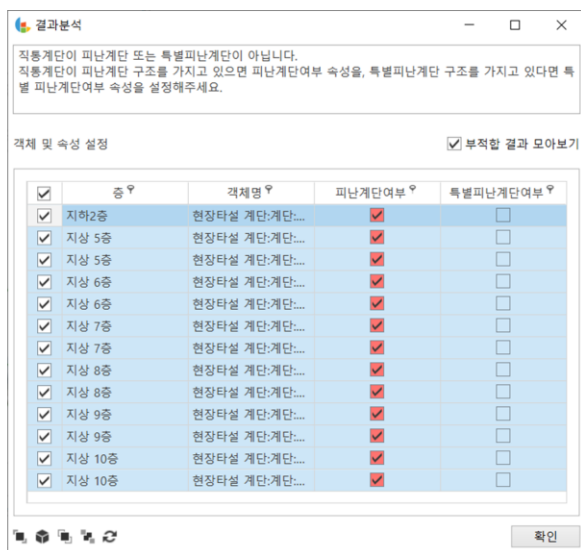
결과분석

직통계단이 피난계단 또는 특별피난계단이 아닙니다.
직통계단이 피난계단 구조를 가지고 있으면 피난계단여부 속성을, 특별피난계단 구조를 가지고 있다면 특별 피난계단여부 속성을 설정해주세요.

객체 및 속성 설정

부적합 결과 모아보기

| ☑ | 층 | 객체명 | 피난계단여부 | 특별피난계단여부 |
|---|---|---|---|---|
| ☑ | 지하2층 | 현장타설 계단:계단:... | ☑ | ☐ |
| ☑ | 지상 5층 | 현장타설 계단:계단:... | ☑ | ☐ |
| ☑ | 지상 5층 | 현장타설 계단:계단:... | ☑ | ☐ |
| ☑ | 지상 6층 | 현장타설 계단:계단:... | ☑ | ☐ |
| ☑ | 지상 6층 | 현장타설 계단:계단:... | ☑ | ☐ |
| ☑ | 지상 7층 | 현장타설 계단:계단:... | ☑ | ☐ |
| ☑ | 지상 7층 | 현장타설 계단:계단:... | ☑ | ☐ |
| ☑ | 지상 8층 | 현장타설 계단:계단:... | ☑ | ☐ |
| ☑ | 지상 8층 | 현장타설 계단:계단:... | ☑ | ☐ |
| ☑ | 지상 9층 | 현장타설 계단:계단:... | ☑ | ☐ |
| ☑ | 지상 9층 | 현장타설 계단:계단:... | ☑ | ☐ |
| ☑ | 지상 10층 | 현장타설 계단:계단:... | ☑ | ☐ |
| ☑ | 지상 10층 | 현장타설 계단:계단:... | ☑ | ☐ |

확인